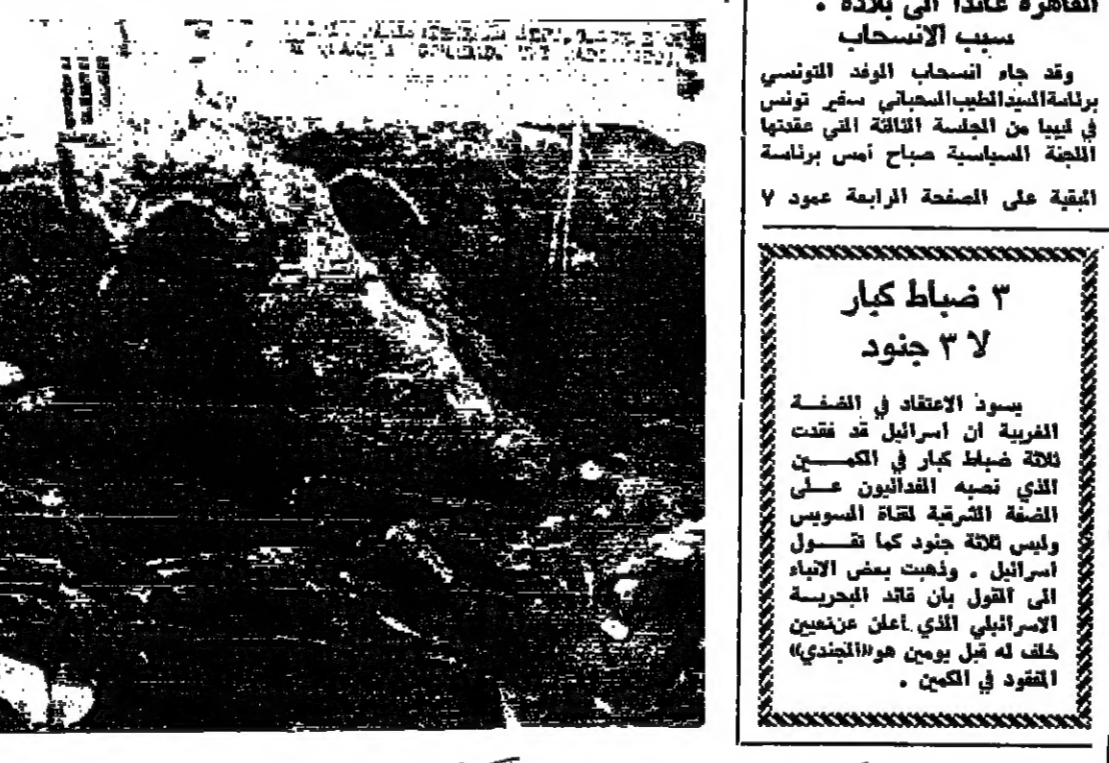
القاهرة عائدا الى بلاده .
سبب الانسحاب

وقد جاء انسحاب الوفد التونسي برئاسة السيد الطيب السحباني سفير تونس في ليبيا من الجلسة الثالثة التي عقدتها اللجنة السياسية صباح أمس برئاسة

البقية على الصفحة الرابعة عمود ٧

٣ ضباط كبار
لا ٣ جنود

يسود الاعتقاد في الضفة الغربية ان اسرائيل قد فقدت ثلاثة ضباط كبار في الكمين الذي نصبه الفدائيون على الضفة الشرقية لقناة السويس وليس ثلاثة جنود كما تقول اسرائيل . وذهبت بعض الانباء الى القول بان قائد البحرية الاسرائيلي الذي اعلن عن تعيين خلف له قبل يومين هو «الجندي» المفقود في الكمين .